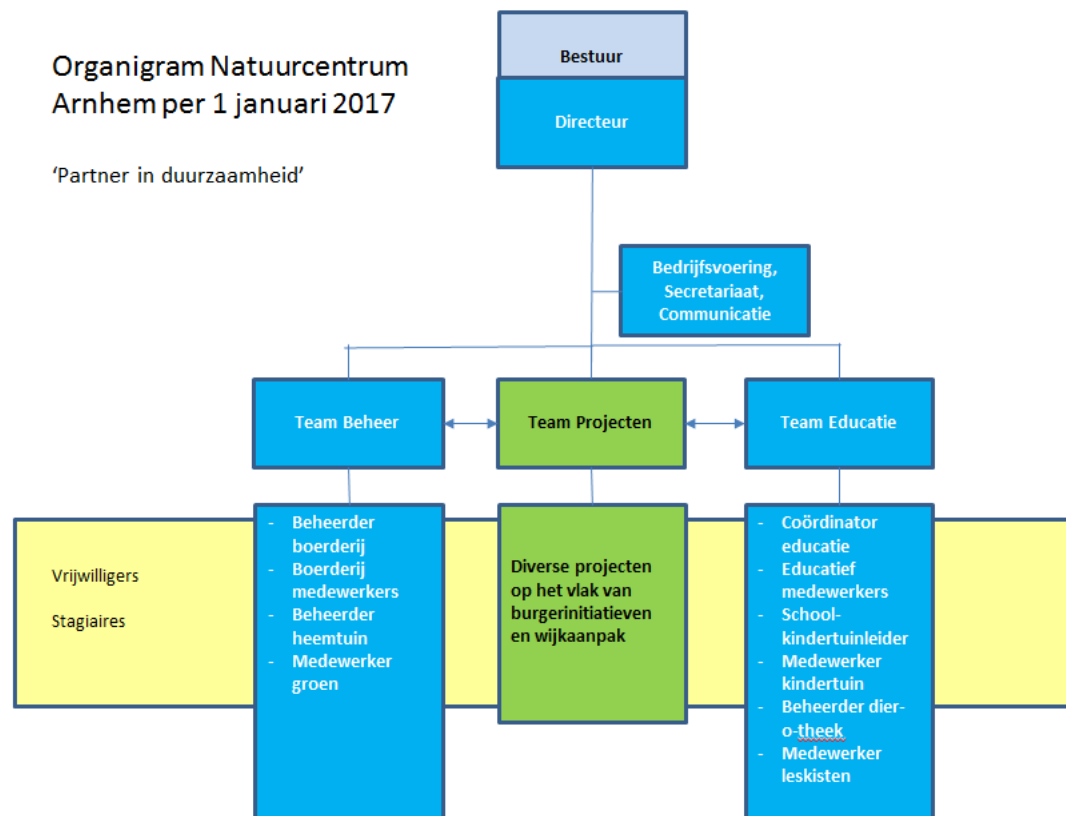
Organigram Natuurcentrum Arnhem per 1 januari 2017

'Partner in duurzaamheid'

Bestuur

Directeur

Bedrijfsvoering, Secretariaat, Communicatie

Team Beheer

Team Projecten

Team Educatie

Vrijwilligers

Stagiaires

- Beheerder boerderij
- Boerderij medewerkers
- Beheerder heemtuin
- Medewerker groen

Diverse projecten op het vlak van burgerinitiatieven en wijkaanpak

- Coördinator educatie
- Educatief medewerkers
- School-kindertuinleider
- Medewerker kindertuin
- Beheerder dier-o-theek
- Medewerker leskisten